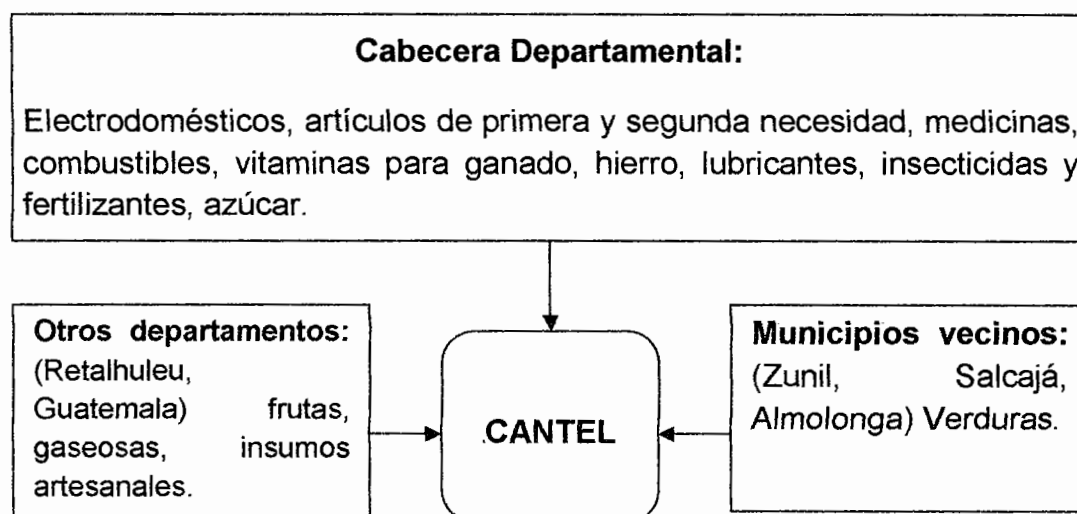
Cabecera Departamental:

Electrodomésticos, artículos de primera y segunda necesidad, medicinas, combustibles, vitaminas para ganado, hierro, lubricantes, insecticidas y fertilizantes, azúcar.

Otros departamentos: (Retalhuleu, Guatemala) frutas, gaseosas, insumos artesanales.

.CANTEL

Municipios vecinos: (Zunil, Salcajá, Almolonga) Verduras.